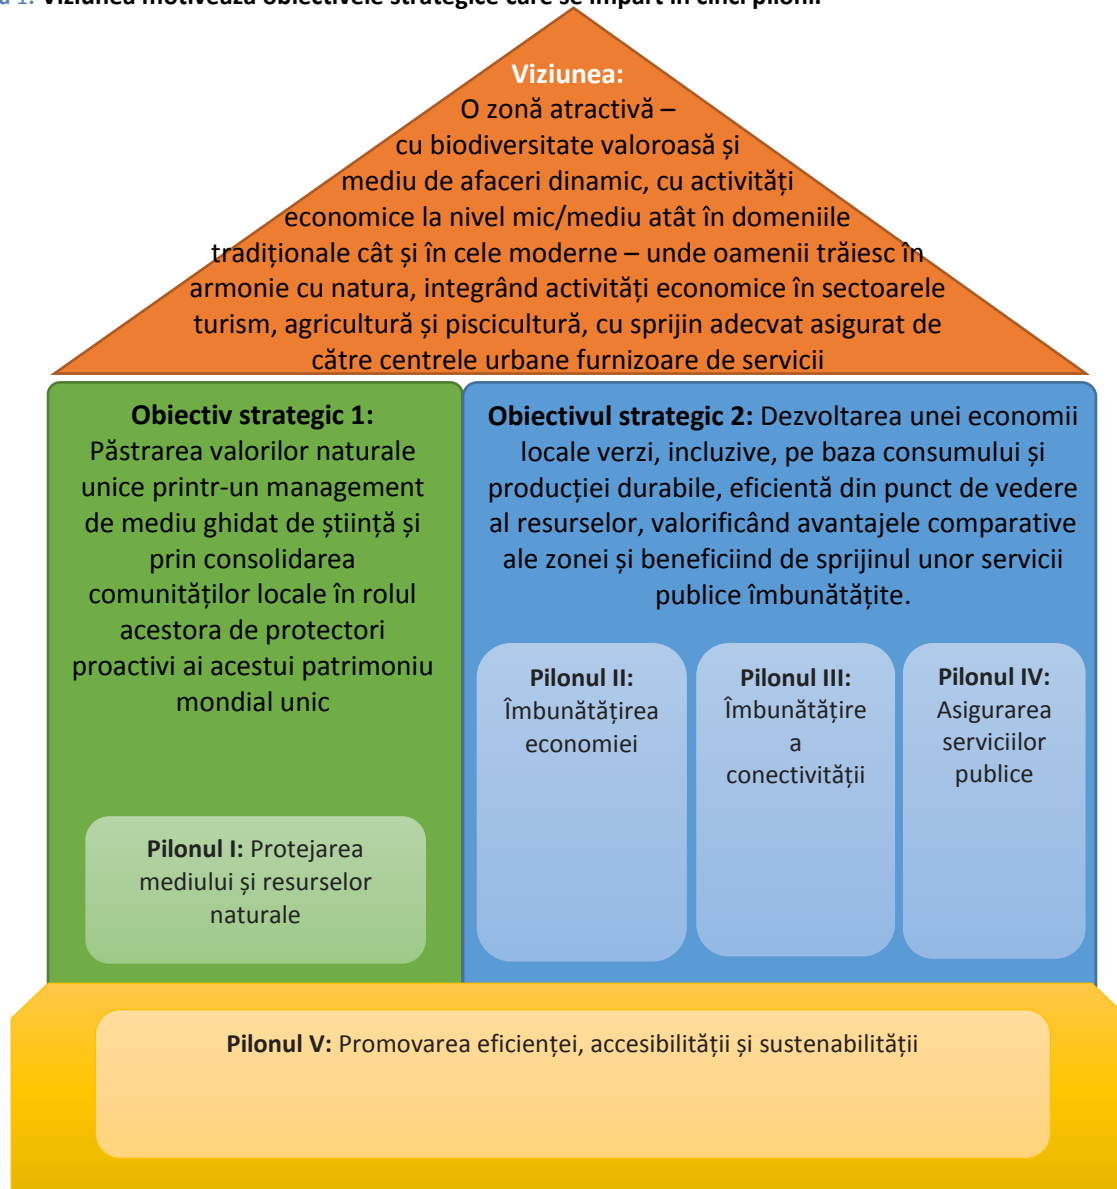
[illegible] 1: Viziunea motivează obiectivele strategice care se împart în cinci piloni.

Viziunea:
O zonă atractivă – cu biodiversitate valoroasă și mediu de afaceri dinamic, cu activități economice la nivel mic/mediu atât în domeniile tradiționale cât și în cele moderne – unde oamenii trăiesc în armonie cu natura, integrând activități economice în sectoarele turism, agricultură și piscicultură, cu sprijin adecvat asigurat de către centrele urbane furnizoare de servicii

Obiectiv strategic 1: Păstrarea valorilor naturale unice printr-un management de mediu ghidat de știință și prin consolidarea comunităților locale în rolul acestora de protectori proactivi ai acestui patrimoniu mondial unic

Pilonul I: Protejarea mediului și resurselor naturale

Obiectivul strategic 2: Dezvoltarea unei economii locale verzi, incluzive, pe baza consumului și producției durabile, eficientă din punct de vedere al resurselor, valorificând avantajele comparative ale zonei și beneficiind de sprijinul unor servicii publice îmbunătățite.

Pilonul II: Îmbunătățirea economiei

Pilonul III: Îmbunătățire a conectivității

Pilonul IV: Asigurarea serviciilor publice

Pilonul V: Promovarea eficienței, accesibilității și sustenabilității